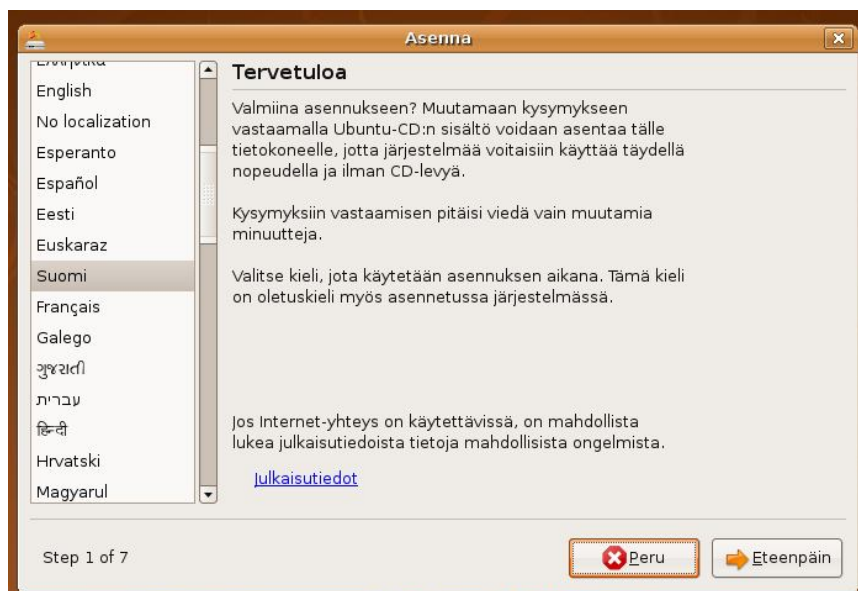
Asenna

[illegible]
English
No localization
Esperanto
Español
Eesti
Euskaraz
Suomi
Français
Galego
ગુજરાતી
עברית
हिन्दी
Hrvatski
Magyarul

Tervetuloa

Valmiina asennukseen? Muutamaan kysymykseen vastaamalla Ubuntu-CD:n sisältö voidaan asentaa tälle tietokoneelle, jotta järjestelmää voitaisiin käyttää täydellä nopeudella ja ilman CD-levyä.

Kysymyksiin vastaamisen pitäisi viedä vain muutamia minuutteja.

Valitse kieli, jota käytetään asennuksen aikana. Tämä kieli on oletuskieli myös asennetussa järjestelmässä.

Jos Internet-yhteys on käytettävissä, on mahdollista lukea julkaisutiedoista tietoja mahdollisista ongelmista.

Julkaisutiedot

Step 1 of 7

Peru

Eteenpäin